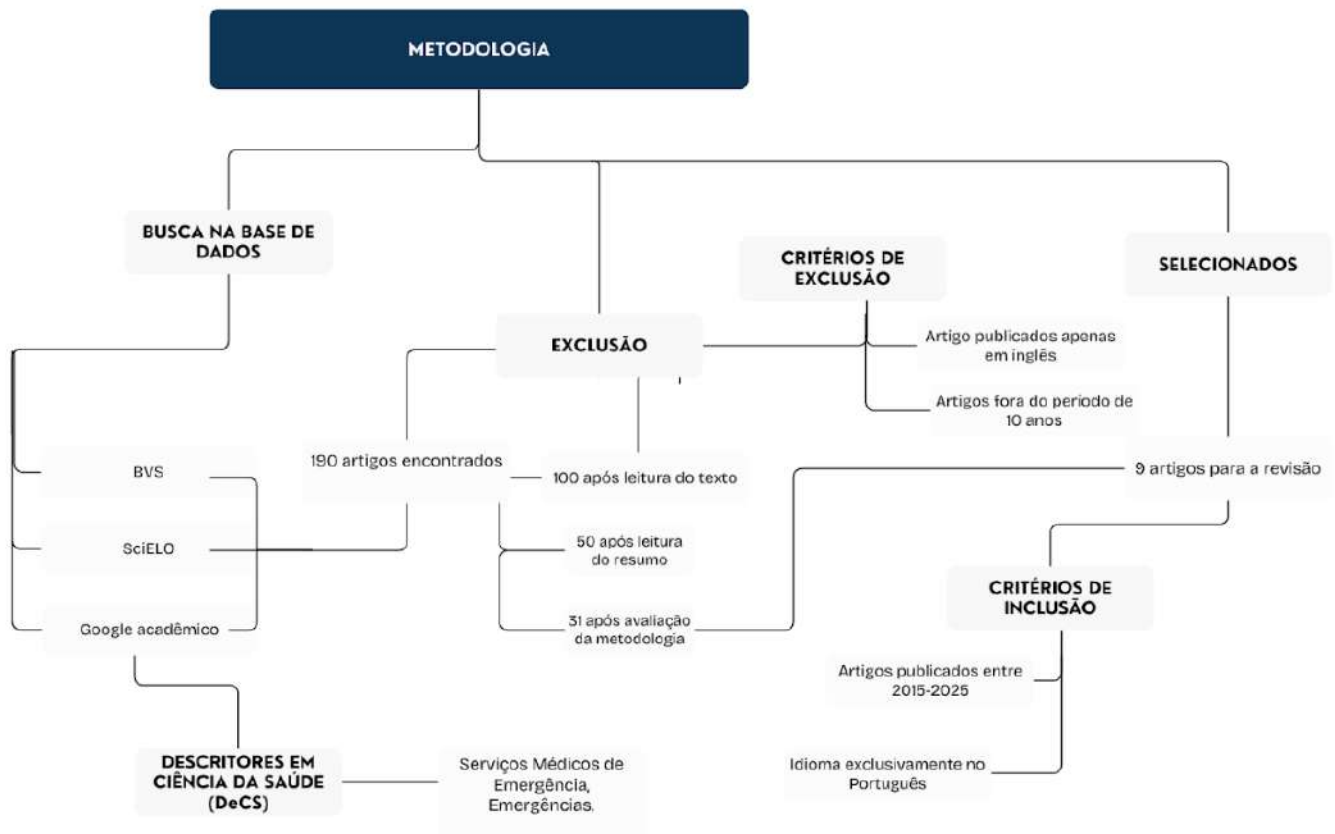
METODOLOGIA

BUSCA NA BASE DE DADOS

BVS

SciELO

Google acadêmico

DESCRITORES EM CIÊNCIA DA SAÚDE (DeCS)

Serviços Médicos de Emergência, Emergências.

EXCLUSÃO

190 artigos encontrados

100 após leitura do texto

50 após leitura do resumo

31 após avaliação da metodologia

CRITÉRIOS DE EXCLUSÃO

Artigo publicados apenas em inglês

Artigos fora do periodo de 10 anos

SELECIONADOS

9 artigos para a revisão

CRITÉRIOS DE INCLUSÃO

Artigos publicados entre 2015-2025

Idioma exclusivamente no Português